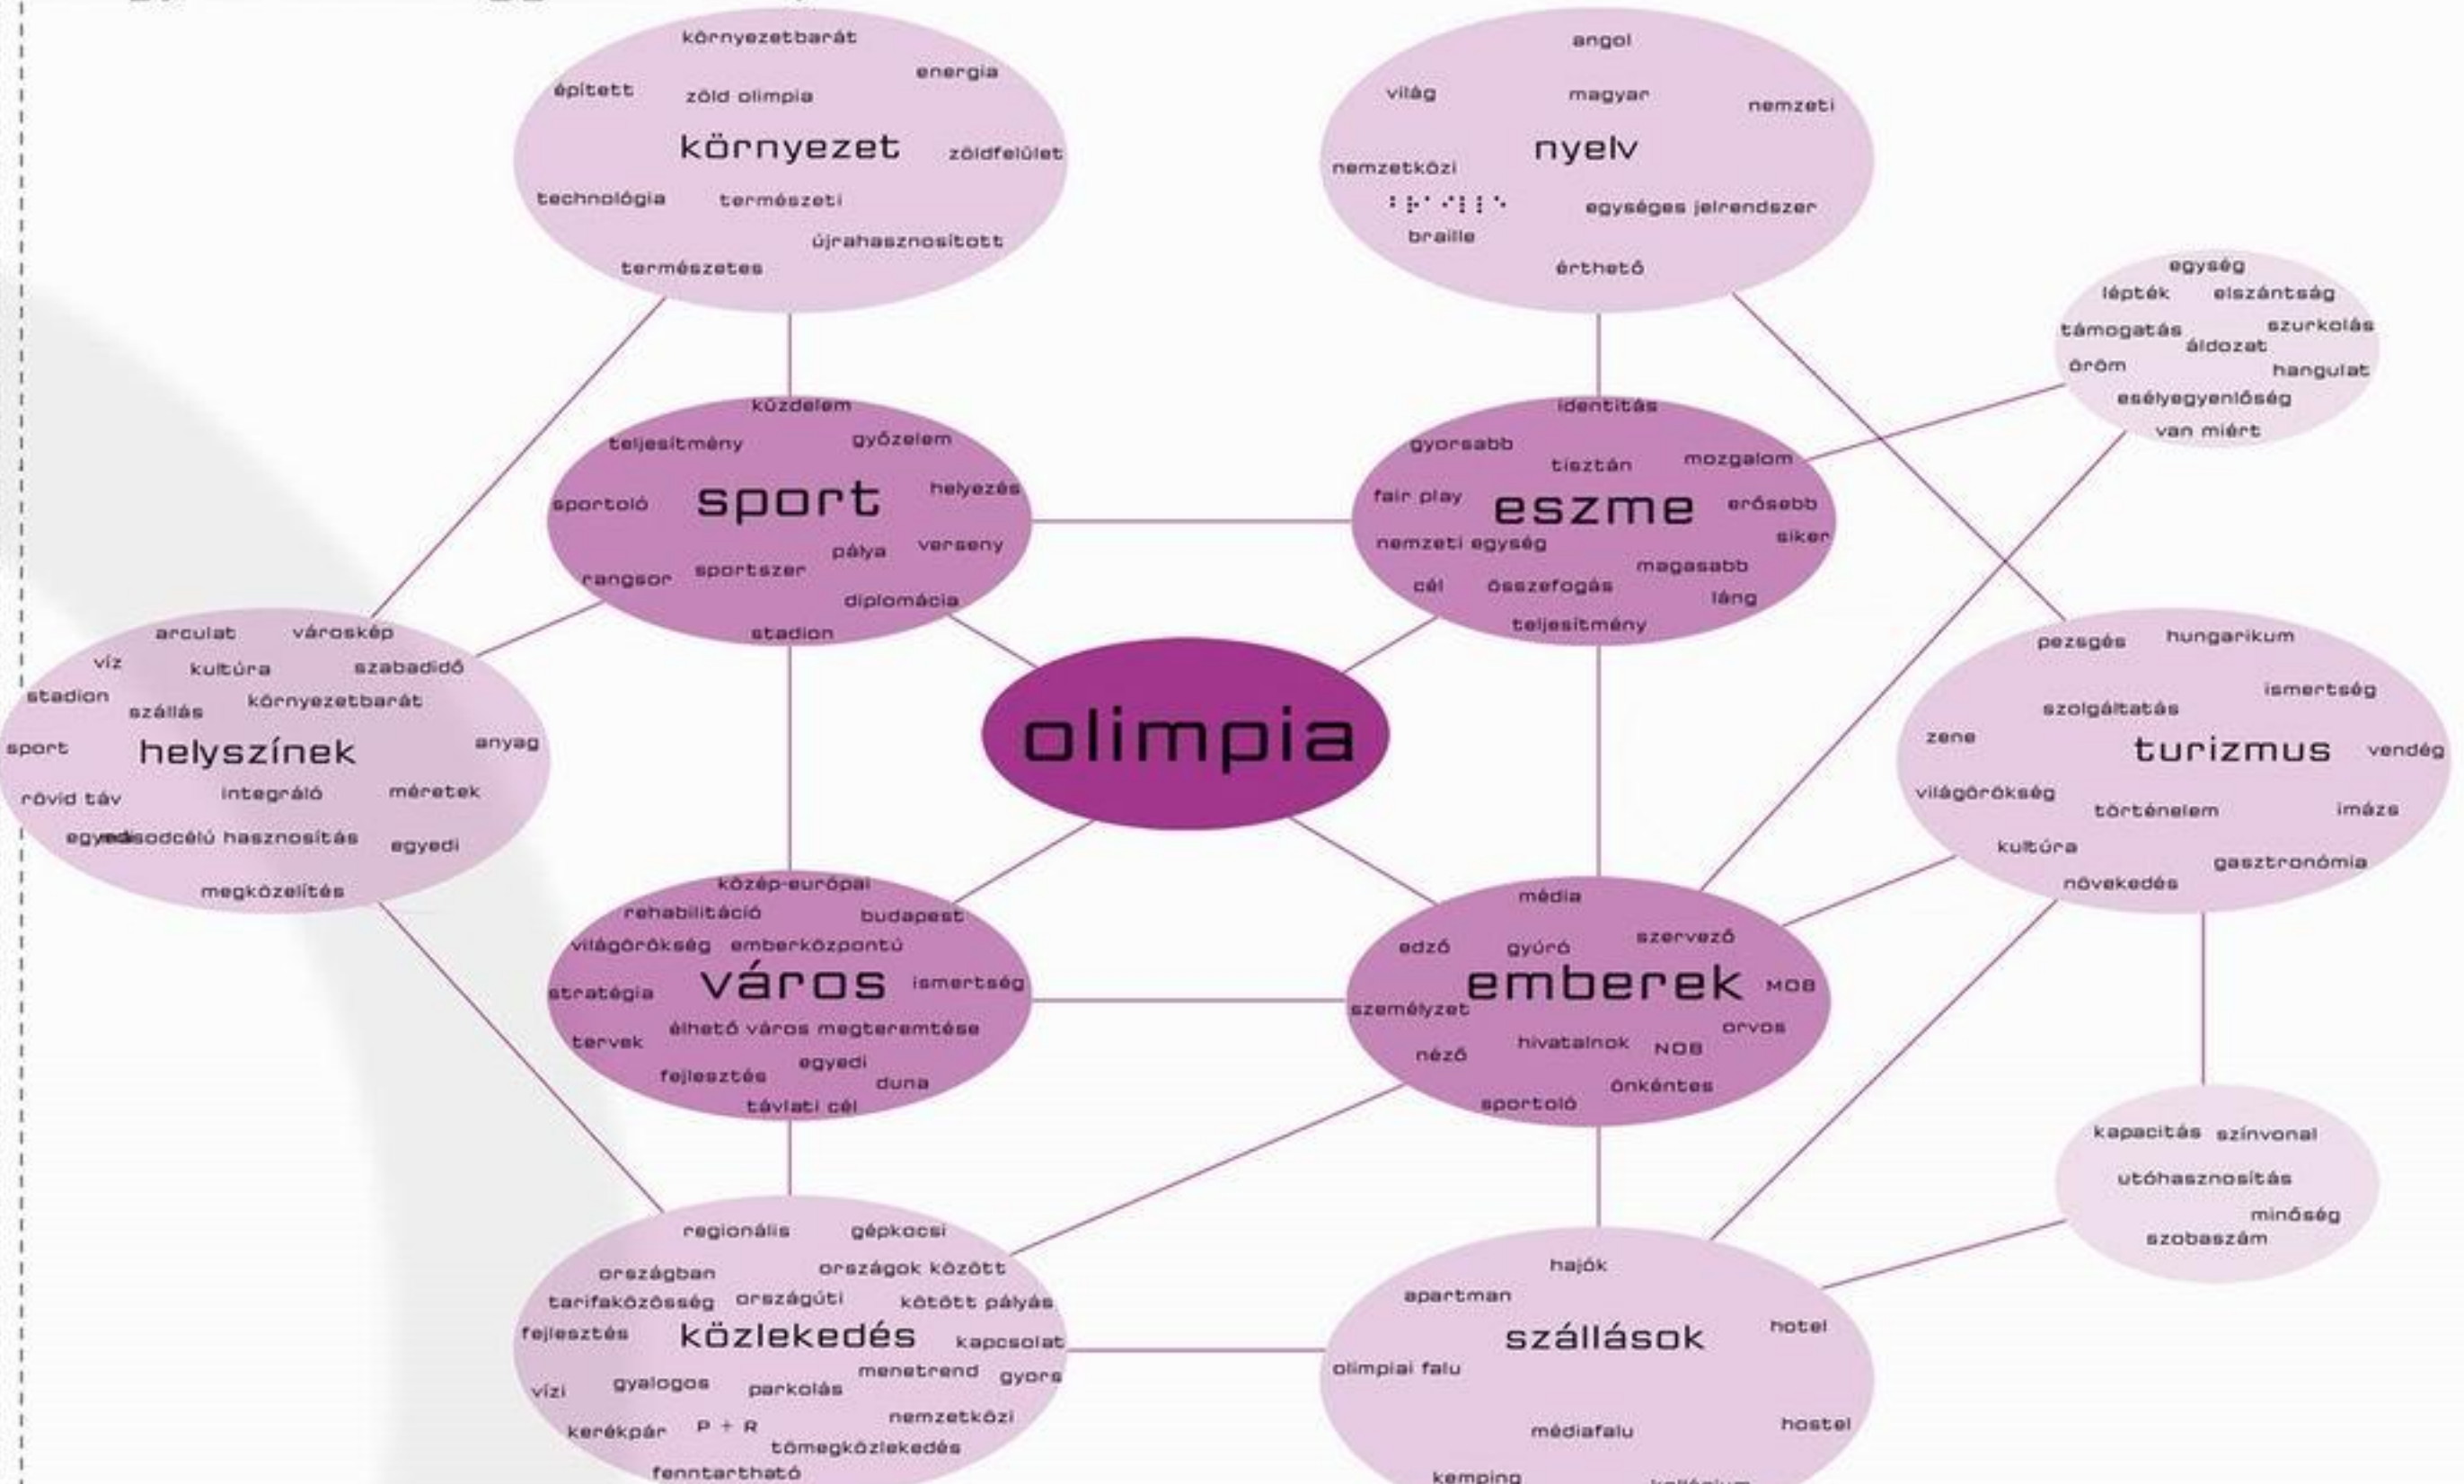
környezetbarát
energia
épített
zöld olimpia
környezet
zöldfelület
technológia
természeti
újrahasznosított
természetes

angol
világ
magyar
nemzeti
nyelv
nemzetközi
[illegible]
egységes jelrendszer
braille
érthető

egység
lépték
elszántság
támogatás
szurkolás
áldozat
öröm
hangulat
esélyegyenlőség
van miért

küzdelem
teljesítmény
győzelem
sportoló
sport
helyezés
pálya
verseny
rangsor
sportszer
diplomácia
stadion

identitás
gyorsabb
tisztán
mozgalom
fair play
eszme
erősebb
siker
nemzeti egység
magasabb
cél
összefogás
láng
teljesítmény

arculat
városkép
víz
kultúra
szabadidő
stadion
szállás
környezetbarát
sport
helyszínek
anyag
rövid táv
integráló
méretek
egyedi másodcélú hasznosítás
egyedi
megközelítés

olimpia

pezsgés
hungarikum
ismertség
szolgáltatás
zene
turizmus
vendég
világörökség
történelem
imázs
kultúra
gasztronómia
növekedés

közép-európai
rehabilitáció
budapest
világörökség
emberközpontú
stratégia
város
ismertség
élhető város megteremtése
tervek
egyedi
fejlesztés
duna
távlati cél

média
edző
gyúró
szervező
emberek
MOB
személyzet
orvos
hivatalnok
NOB
néző
önkéntes
sportoló

kapacitás
színvonal
utóhasznosítás
minőség
szobaszám

regionális
gépkocsi
országban
országok között
tarifaközösség
országúti
kötött pályás
fejlesztés
közlekedés
kapcsolat
menetrend
gyors
vízi
gyalogos
parkolás
kerékpár
P + R
nemzetközi
tömegközlekedés
fenntartható

hajók
apartman
szállások
hotel
olimpiai falu
médiafalu
hostel
kemping
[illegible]